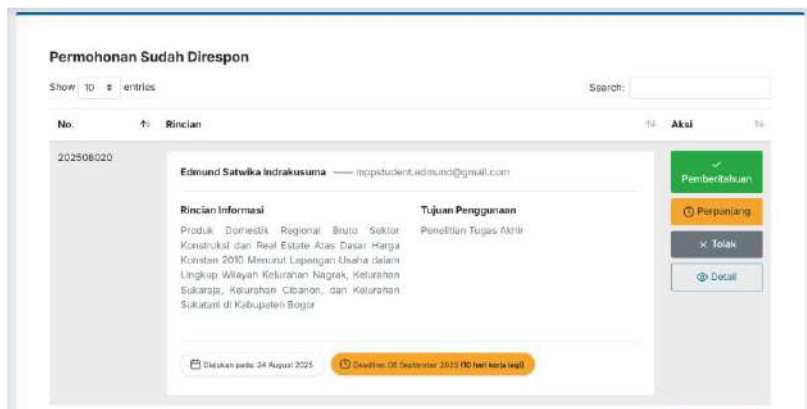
Permohonan Sudah Direspon

Show 10 entries

Search:

| No. | Rincian | Aksi |
|---|---|---|
| 202508020 | Edmund Satwika Indrakusuma — mppstudent.edmund@gmail.com<br><br>Rincian Informasi<br>Produk Domestik Regional Bruto Sektor Konstruksi dan Real Estate Atas Dasar Harga Konstan 2010 Menurut Lapangan Usaha dalam Lingkup Wilayah Kelurahan Nagrak, Kelurahan Sukaraja, Kelurahan Cibanon, dan Kelurahan Sukatani di Kabupaten Bogor<br><br>Tujuan Penggunaan<br>Penelitian Tugas Akhir<br><br>Diajukan pada: 24 August 2025<br>Deadline: 08 September 2025 (10 hari kerja lagi) | Pemberitahuan<br>Perpanjang<br>× Tolak<br>Detail |